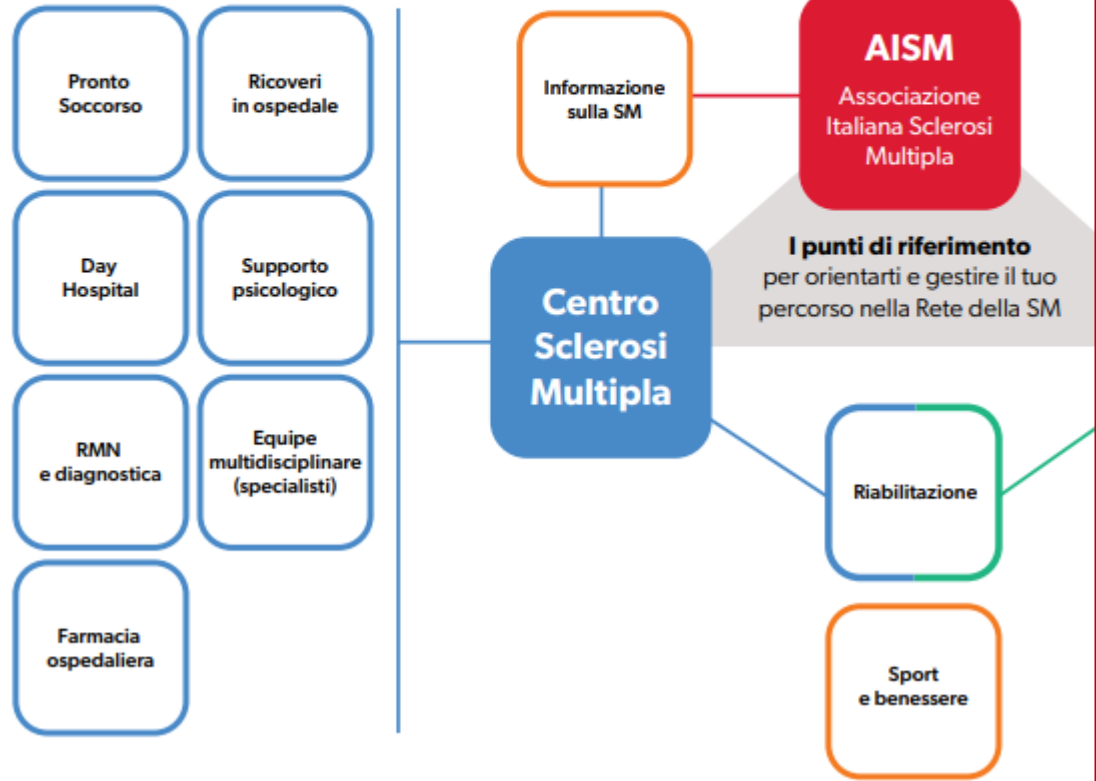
Pronto Soccorso

Ricoveri in ospedale

Day Hospital

Supporto psicologico

RMN e diagnostica

Equipe multidisciplinare (specialisti)

Farmacia ospedaliera

Informazione sulla SM

AISM

Associazione Italiana Sclerosi Multipla

I punti di riferimento per orientarti e gestire il tuo percorso nella Rete della SM

Centro Sclerosi Multipla

Riabilitazione

Sport e benessere